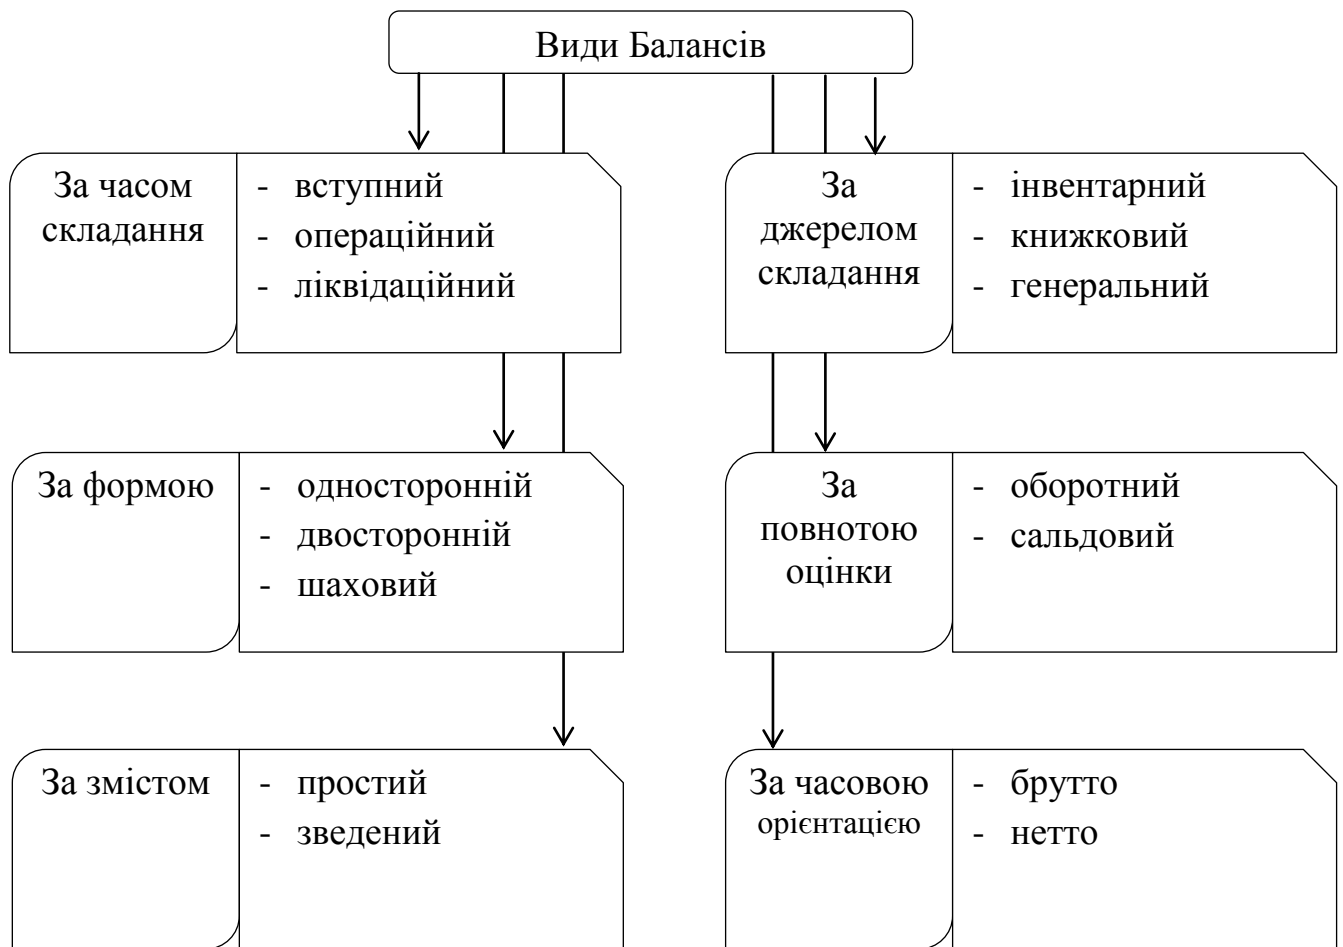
Види Балансів

За часом складання
- вступний
- операційний
- ліквідаційний

За джерелом складання
- інвентарний
- книжковий
- генеральний

За формою
- односторонній
- двосторонній
- шаховий

За повнотою оцінки
- оборотний
- сальдовий

За змістом
- простий
- зведений

За часовою орієнтацією
- брутто
- нетто